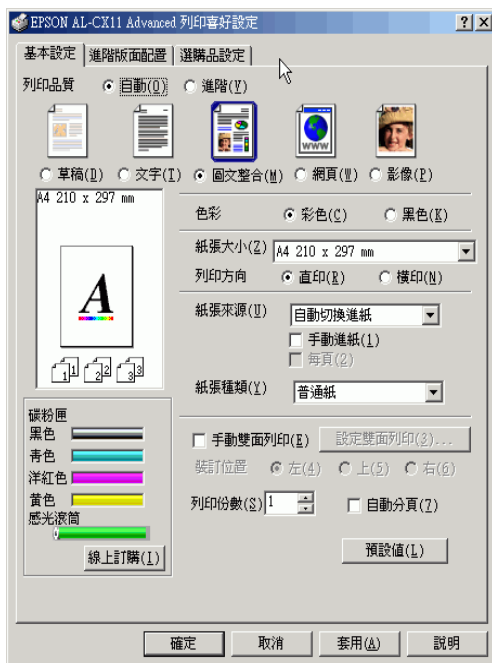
EPSON AL-CX11 Advanced 列印喜好設定

?  X

基本設定 | 進階版面配置 | 選購品設定

列印品質 自動(O) 進階(V)

草稿(D) 文字(T) 圖文整合(M) 網頁(W) 影像(P)

A4 210 x 297 mm

A

1 2 3

色彩 彩色(C) 黑色(K)

紙張大小(Z) A4 210 x 297 mm

列印方向 直印(R) 橫印(N)

紙張來源(U) 自動切換進紙

手動進紙(1)

每頁(2)

紙張種類(Y) 普通紙

碳粉匣

黑色

青色

洋紅色

黃色

感光滾筒

線上訂購(I)

手動雙面列印(E) 設定雙面列印(3)...

裝訂位置 左(4) 上(5) 右(6)

列印份數(S) 1 自動分頁(7)

預設值(L)

確定 取消 套用(A) 說明